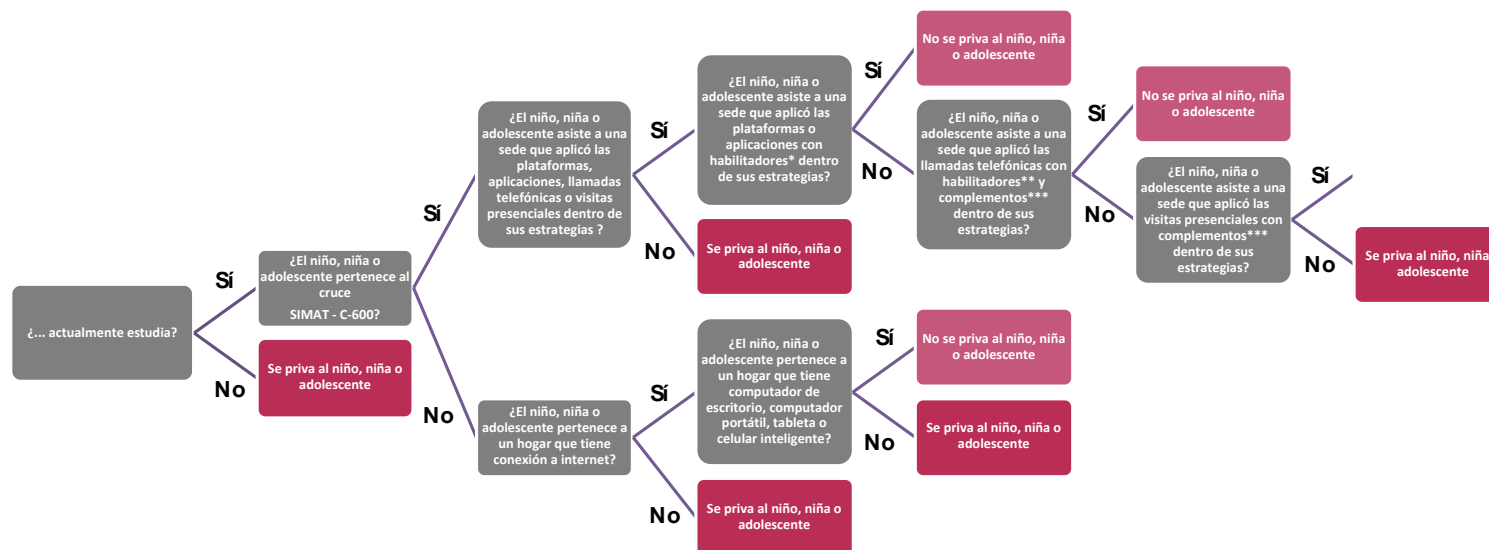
¿... actualmente estudia?

Sí

¿El niño, niña o adolescente pertenece al cruce SIMAT - C-600?

No

Se priva al niño, niña o adolescente

Sí

¿El niño, niña o adolescente asiste a una sede que aplicó las plataformas, aplicaciones, llamadas telefónicas o visitas presenciales dentro de sus estrategias ?

Sí

¿El niño, niña o adolescente asiste a una sede que aplicó las plataformas o aplicaciones con habilitadores* dentro de sus estrategias?

Sí

No se priva al niño, niña o adolescente

No

¿El niño, niña o adolescente asiste a una sede que aplicó las llamadas telefónicas con habilitadores** y complementos*** dentro de sus estrategias?

Sí

No se priva al niño, niña o adolescente

No

¿El niño, niña o adolescente asiste a una sede que aplicó las visitas presenciales con complementos*** dentro de sus estrategias?

Sí

No

Se priva al niño, niña o adolescente

No

Se priva al niño, niña o adolescente

No

¿El niño, niña o adolescente pertenece a un hogar que tiene conexión a internet?

Sí

¿El niño, niña o adolescente pertenece a un hogar que tiene computador de escritorio, computador portátil, tableta o celular inteligente?

Sí

No se priva al niño, niña o adolescente

No

Se priva al niño, niña o adolescente

No

Se priva al niño, niña o adolescente